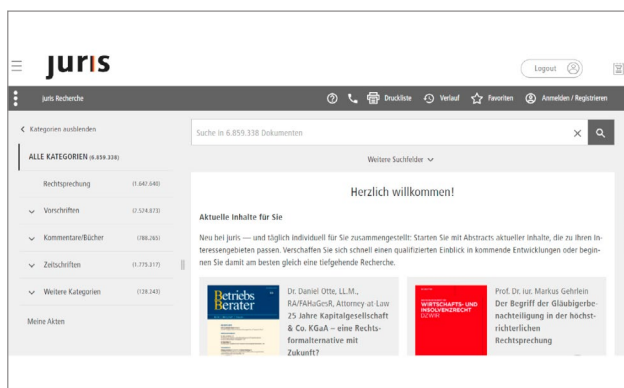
juris

Logout

juris Recherche

Druckliste Verlauf Favoriten Anmelden / Registrieren

< Kategorien ausblenden

ALLE KATEGORIEN (6.859.338)

Rechtsprechung (1.642.640)

Vorschriften (2.574.873)

Kommentare/Bücher (786.265)

Zeitschriften (1.775.317)

Weitere Kategorien (128.243)

Meine Akten

Suche in 6.859.338 Dokumenten

Weitere Suchfelder

Herzlich willkommen!

Aktuelle Inhalte für Sie

Neu bei juris — und täglich individuell für Sie zusammengestellt: Starten Sie mit Abstracts aktueller Inhalte, die zu Ihren Interessengebieten passen. Verschaffen Sie sich schnell einen qualifizierten Einblick in kommende Entwicklungen oder beginnen Sie damit am besten gleich eine tiefgehende Recherche.

Betriebs Berater

Dr. Daniel Otte, LL.M., RA/FAHaGesR, Attorney-at-Law
25 Jahre Kapitalgesellschaft & Co. KGaA – eine Rechtsformalternative mit Zukunft?

WIRTSCHAFTS- UND INSOLVENZRECHT

Prof. Dr. iur. Markus Gehrlein
Der Begriff der Gläubigerbenachteiligung in der höchstrichterlichen Rechtsprechung